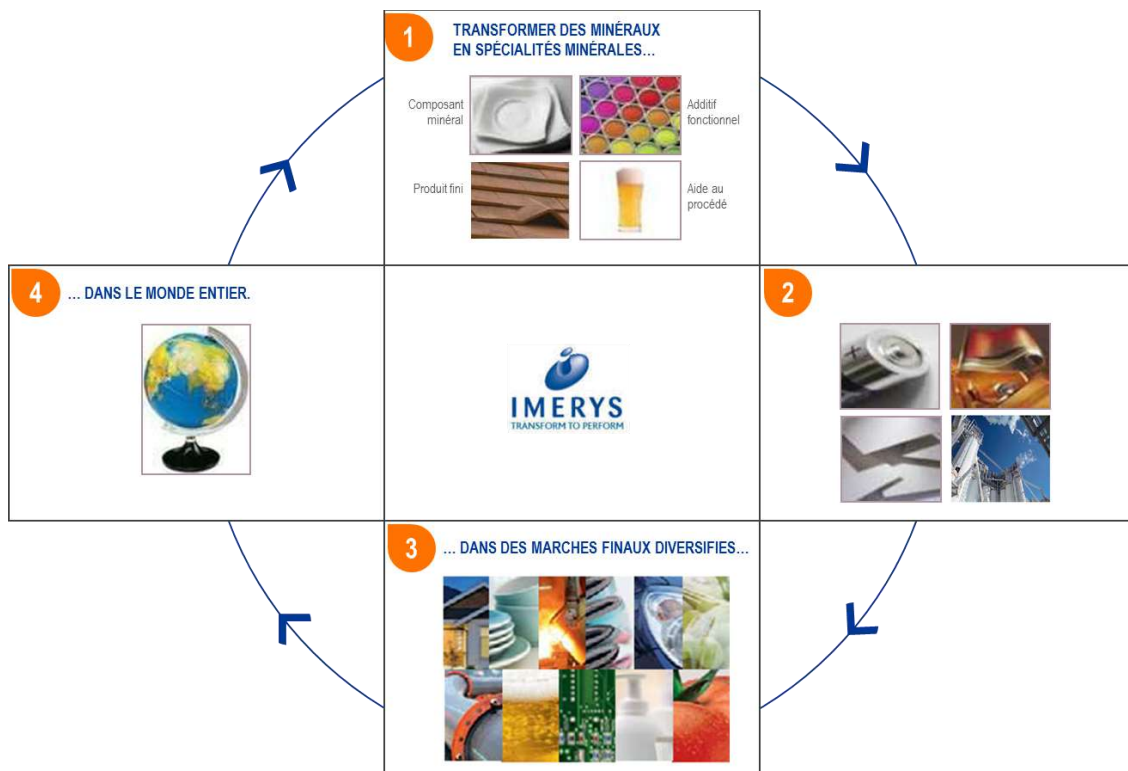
1 TRANSFORMER DES MINÉRAUX EN SPÉCIALITÉS MINÉRALES...

Composant minéral

Additif fonctionnel

Produit fini

Aide au procédé

2

4 ... DANS LE MONDE ENTIER.

IMERYS
TRANSFORM TO PERFORM

3 ... DANS DES MARCHES FINAUX DIVERSIFIES...